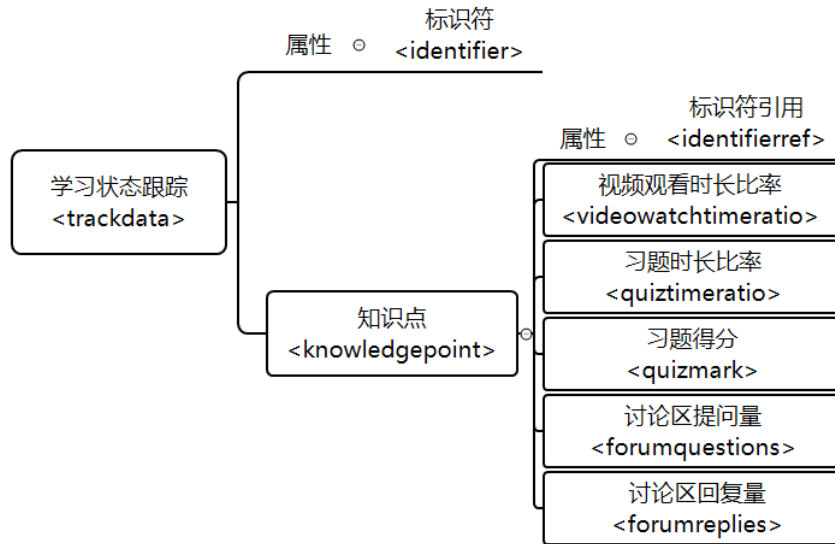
学习状态跟踪
<trackdata>

属性

标识符
<identifier>

知识点
<knowledgepoint>

属性

标识符引用
<identifierref>

视频观看时长比率
<videowatchtimeratio>

习题时长比率
<quiztimeratio>

习题得分
<quizmark>

讨论区提问量
<forumquestions>

讨论区回复量
<forumreplies>